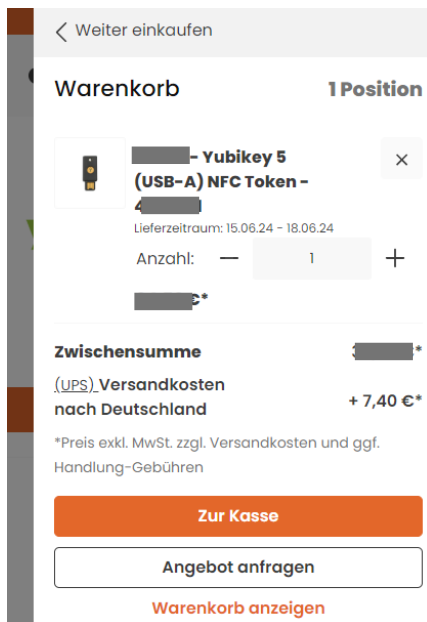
< Weiter einkaufen

Warenkorb

1 Position

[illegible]- Yubikey 5 (USB-A) NFC Token - 4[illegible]

×

Lieferzeitraum: 15.06.24 - 18.06.24

Anzahl: − 1 +

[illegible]€*

Zwischensumme

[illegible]*

(UPS) Versandkosten nach Deutschland

+ 7,40 €*

*Preis exkl. MwSt. zzgl. Versandkosten und ggf. Handlung-Gebühren

Zur Kasse

Angebot anfragen

Warenkorb anzeigen